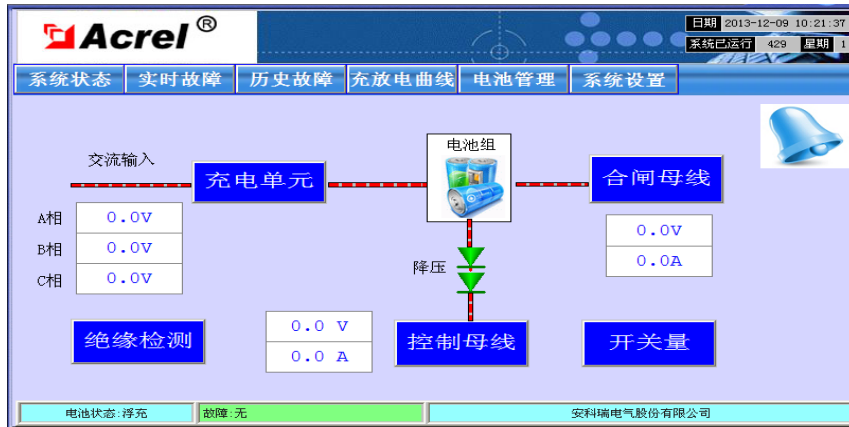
Acrel ®

日期 2013-12-09 10:21:37
系统已运行 429 星期 1

系统状态 实时故障 历史故障 充放电曲线 电池管理 系统设置

交流输入

充电单元

电池组

合闸母线

A相 0.0V
B相 0.0V
C相 0.0V

0.0V
0.0A

降压

绝缘检测

0.0 V
0.0 A

控制母线

开关量

电池状态:浮充 故障:无 安科瑞电气股份有限公司